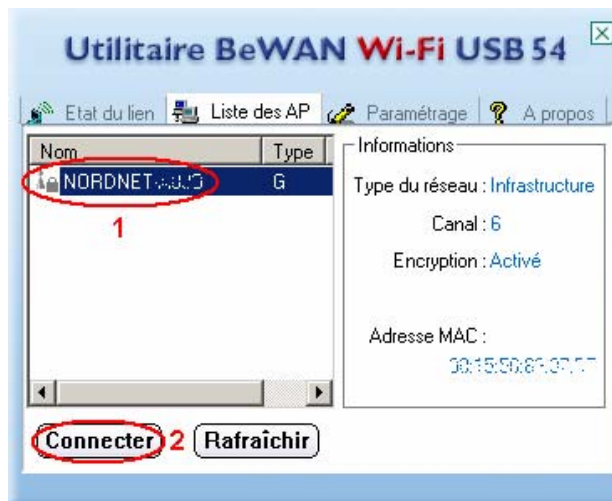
Utilitaire BeWAN Wi-Fi USB 54

Etat du lien | Liste des AP | Paramétrage | A propos

| Nom | Type |
|---|---|
| NORDNET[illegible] | G |

1

Informations

Type du réseau : Infrastructure

Canal : 6

Encryption : Activé

Adresse MAC :

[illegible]

Connecter 2 Rafraîchir